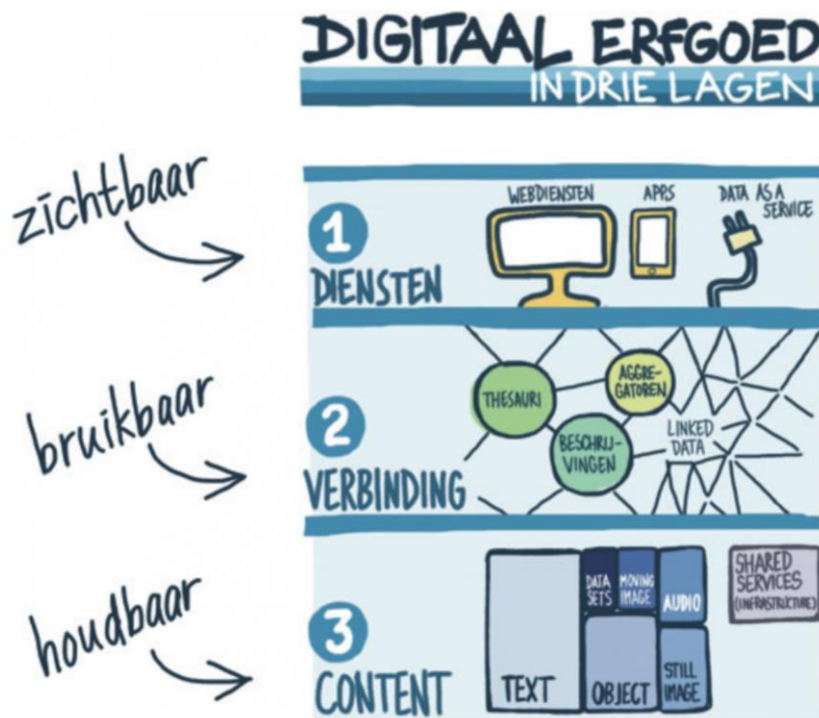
DIGITAAL ERFGOED
IN DRIE LAGEN

zichtbaar

1
DIENSTEN

WEBDIENSTEN
APPS
DATA AS A SERVICE

bruikbaar

2
VERBINDING

THESAURI
AGGREGATOREN
BESCHRIJVINGEN
LINKED DATA

houdbaar

3
CONTENT

TEXT
DATA SETS
MOVING IMAGE
AUDIO
OBJECT
STILL IMAGE
SHARED SERVICES (INFRASTRUCTURE)